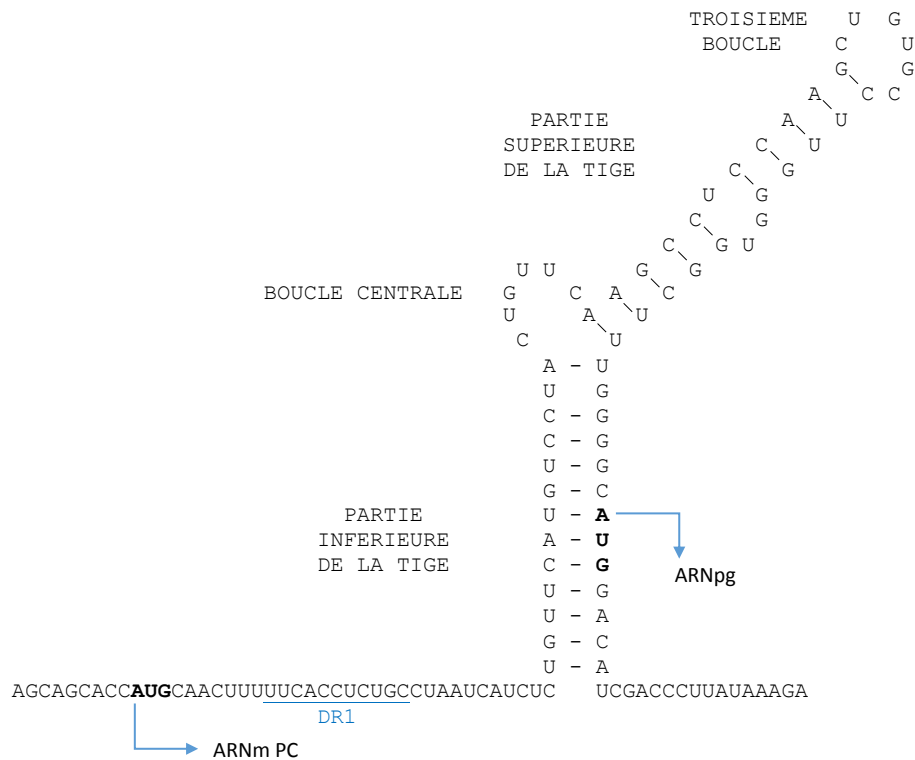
TROISIEME BOUCLE

U G
C U
G G
A C C
A U
C U
C G
U G
C G
C G U
G G
A C
A U

PARTIE SUPERIEURE DE LA TIGE

U U
G C
U
C

BOUCLE CENTRALE

A - U
U G
C - G
C - G
U - G
G - C
U - **A**
A - **U**
C - **G**
U - G
U - A
G - C
U - A

PARTIE INFERIEURE DE LA TIGE

ARNpg

AGCAGCACC**AUG**CAACUUUUUCACCUCUGCCUAAUCAUCUC UCGACCCUUAUAAAGA

DR1

ARNm PC